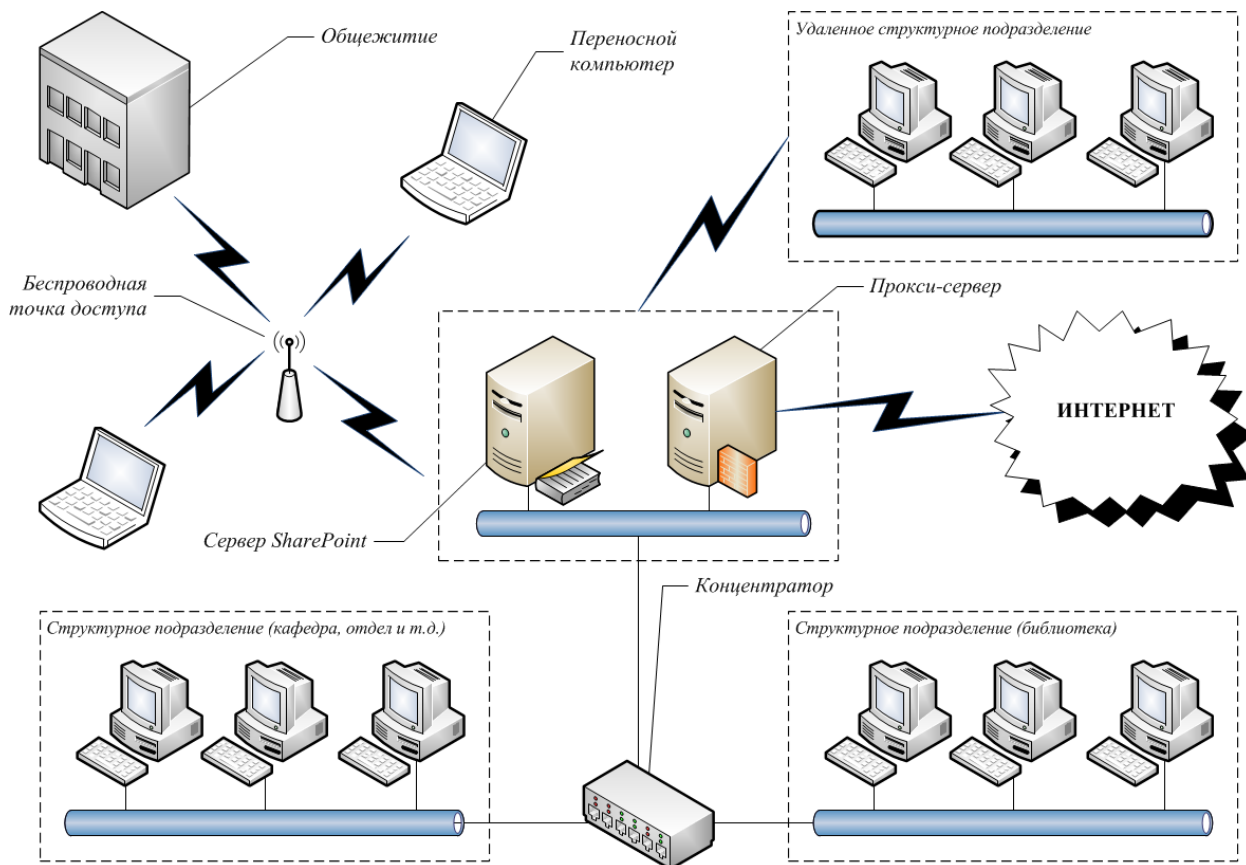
Общежитие

Переносной компьютер

Удаленное структурное подразделение

Беспроводная точка доступа

Прокси-сервер

ИНТЕРНЕТ

Сервер SharePoint

Концентратор

Структурное подразделение (кафедра, отдел и т.д.)

Структурное подразделение (библиотека)